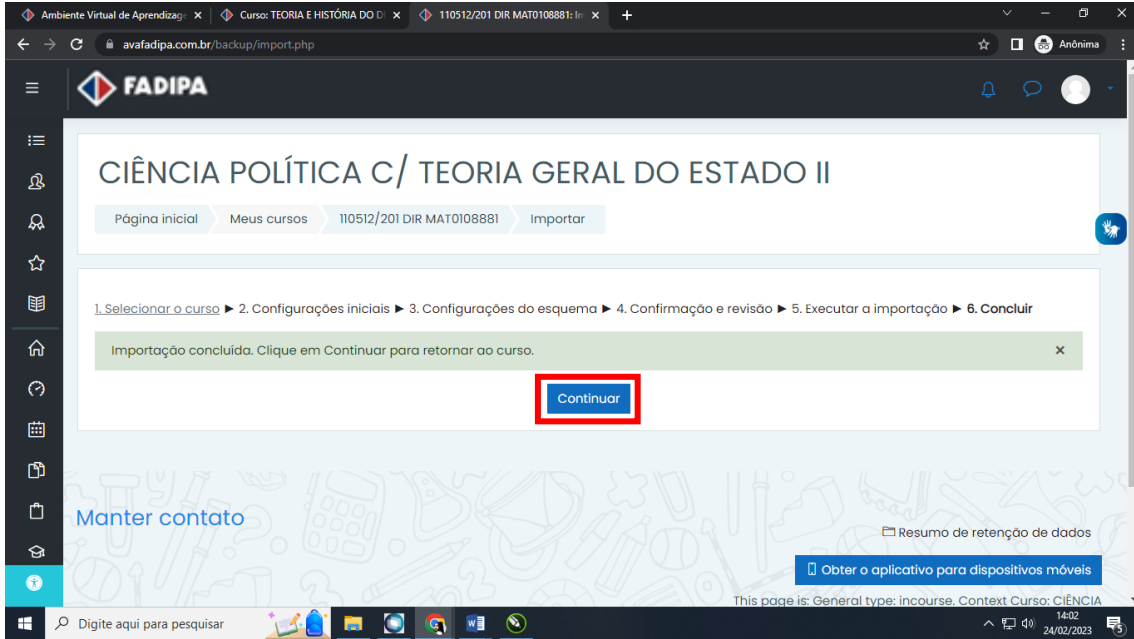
Ambiente Virtual de Aprendizage ×
Curso: TEORIA E HISTÓRIA DO D ×
110512/201 DIR MAT0108881: In ×
+

avafadipa.com.br/backup/import.php
Anônima

FADIPA

CIÊNCIA POLÍTICA C/ TEORIA GERAL DO ESTADO II

Página inicial
Meus cursos
110512/201 DIR MAT0108881
Importar

1. Selecionar o curso ► 2. Configurações iniciais ► 3. Configurações do esquema ► 4. Confirmação e revisão ► 5. Executar a importação ► 6. Concluir

Importação concluída. Clique em Continuar para retornar ao curso.
×

Continuar

Manter contato

Resumo de retenção de dados

Obter o aplicativo para dispositivos móveis

This page is: General type: incourse. Context Curso: CIÊNCIA

Digite aqui para pesquisar
14:02
24/02/2023